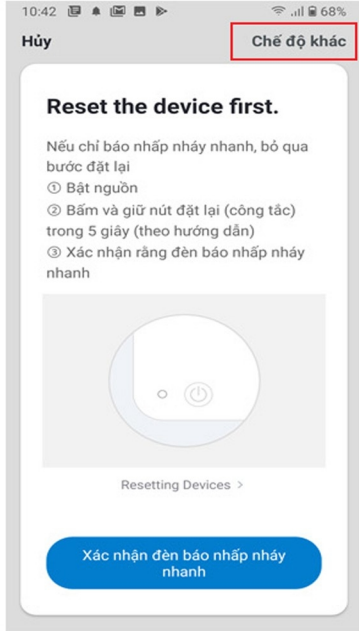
10:42 68%

Hủy

Chế độ khác

Reset the device first.

Nếu chỉ báo nhấp nháy nhanh, bỏ qua bước đặt lại
① Bật nguồn
② Bấm và giữ nút đặt lại (công tắc) trong 5 giây (theo hướng dẫn)
③ Xác nhận rằng đèn báo nhấp nháy nhanh

Resetting Devices >

Xác nhận đèn báo nhấp nháy nhanh